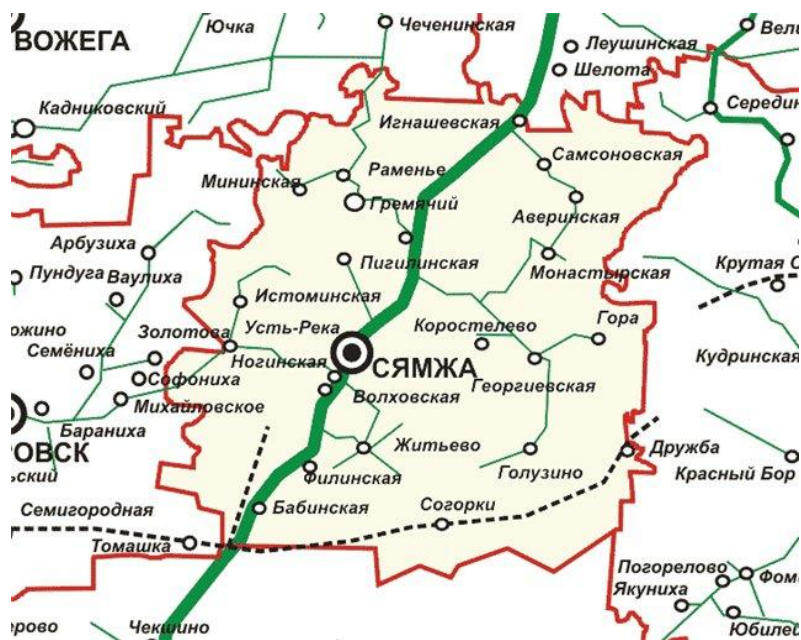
ВОЖЕГА
Ючка
Чеченинская
Вел
Леушинская
Шелота
Кадниковский
Середин
Игнашевская
Самсоновская
Раменье
Мининская
Гремячий
Аверинская
Арбузиха
Пигилинская
Пундуга
Ваулиха
Монастырская
Крутая
Истоминская
ожино
Золотова
Усть-Река
Коростелево
Гора
Семёниха
Ногинская
СЯМЖА
Кудринская
Софониха
Георгиевская
Михайловское
Волховская
ОВСК
Бараниха
Житьево
Дружба
ский
Голузино
Филинская
Красный Бор
Семигородная
Бабинская
Согорки
Томашка
Погорелово
Фом
Якуниха
ерово
Чекшино
Юбилей